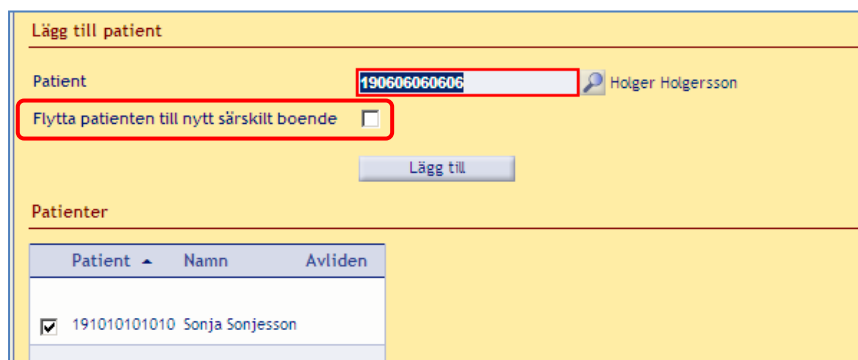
Lägg till patient

Patient 190606060606 Holger Holgersson

Flytta patienten till nytt särskilt boende

Lägg till

Patienter

| Patient ▲ | Namn | Avliden |
|---|---|---|
| 191010101010 | Sonja Sonjesson | |